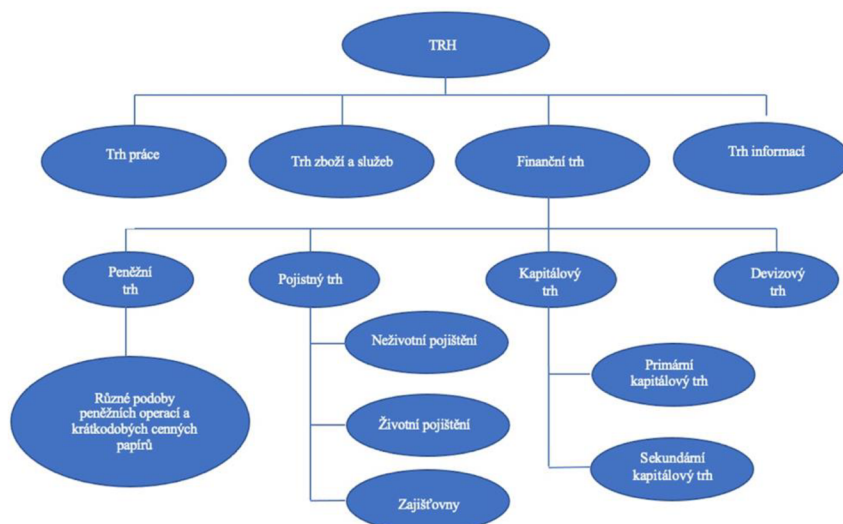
TRH

Trh práce

Trh zboží a služeb

Finanční trh

Trh informací

Peněžní trh

Pojistný trh

Kapitálový trh

Devizový trh

Různé podoby peněžních operací a krátkodobých cenných papírů

Neživotní pojištění

Životní pojištění

Zajišťovny

Primární kapitálový trh

Sekundární kapitálový trh